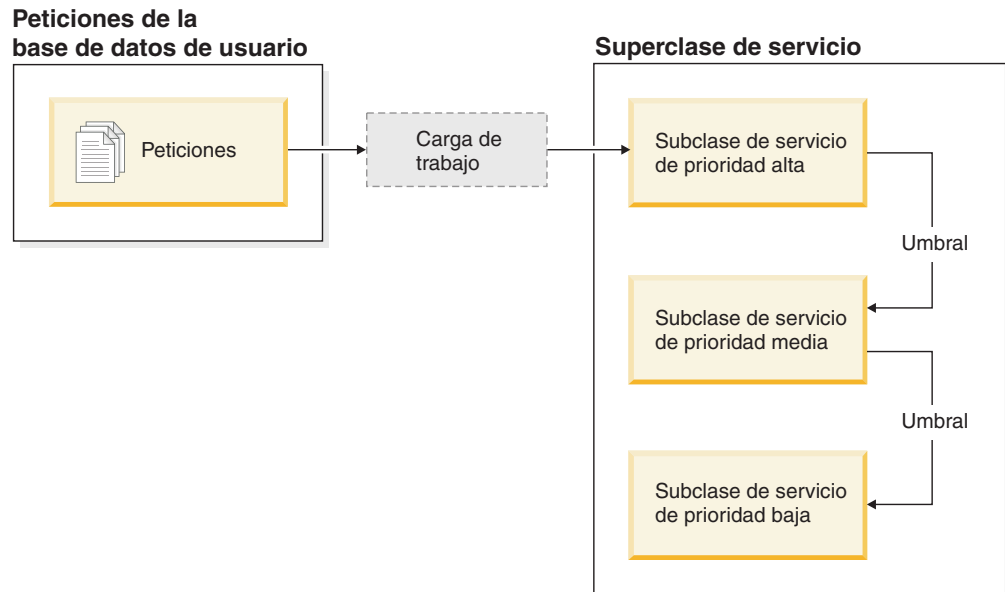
Peticiones de la base de datos de usuario

Peticiones

Carga de trabajo

Superclase de servicio

Subclase de servicio de prioridad alta

Umbral

Subclase de servicio de prioridad media

Umbral

Subclase de servicio de prioridad baja